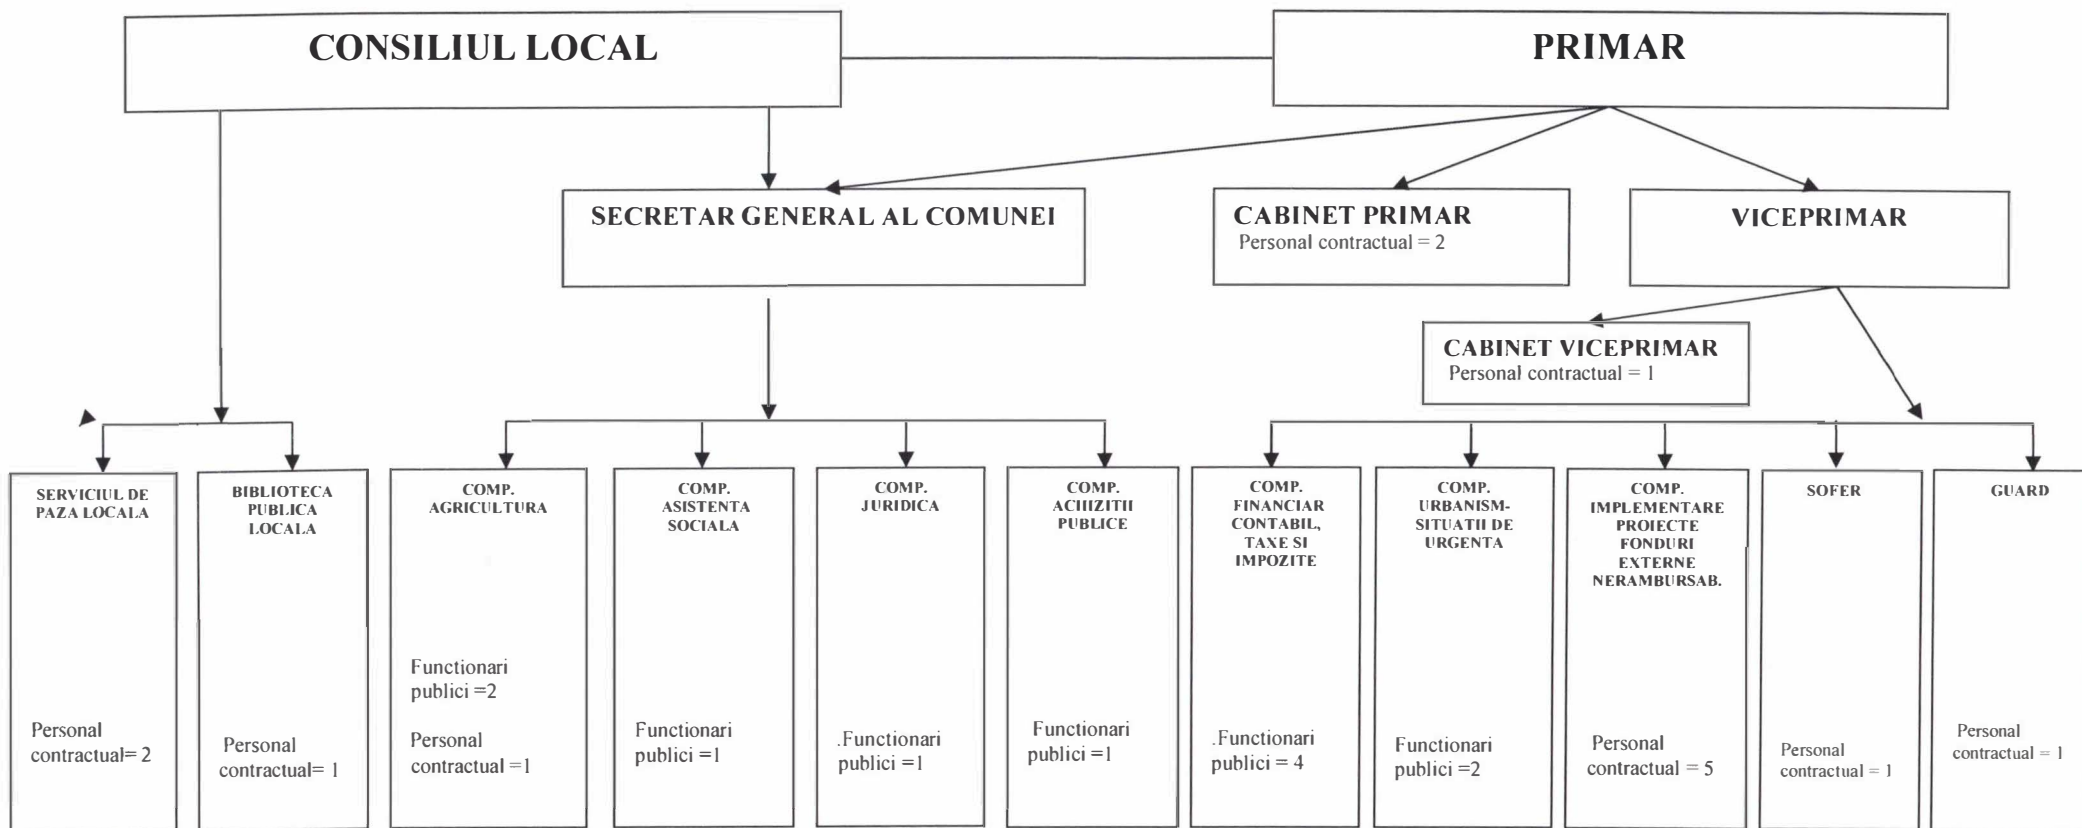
CONSILIUL LOCAL

PRIMAR

SECRETAR GENERAL AL COMUNEI

CABINET PRIMAR
Personal contractual = 2

VICEPRIMAR

CABINET VICEPRIMAR
Personal contractual = 1

SERVICIUL DE PAZA LOCALA
Personal contractual= 2

BIBLIOTECA PUBLICA LOCALA
Personal contractual= 1

COMP. AGRICULTURA
Functionari publici =2
Personal contractual =1

COMP. ASISTENTA SOCIALA
Functionari publici =1

COMP. JURIDICA
.Functionari publici =1

COMP. ACHIZITII PUBLICE
Functionari publici =1

COMP. FINANCIAR CONTABIL, TAXE SI IMPOZITE
.Functionari publici = 4

COMP. URBANISM-SITUATII DE URGENTA
Functionari publici =2

COMP. IMPLEMENTARE PROIECTE FONDURI EXTERNE NERAMBURSAB.
Personal contractual = 5

SOFER
Personal contractual = 1

GUARD
Personal contractual = 1